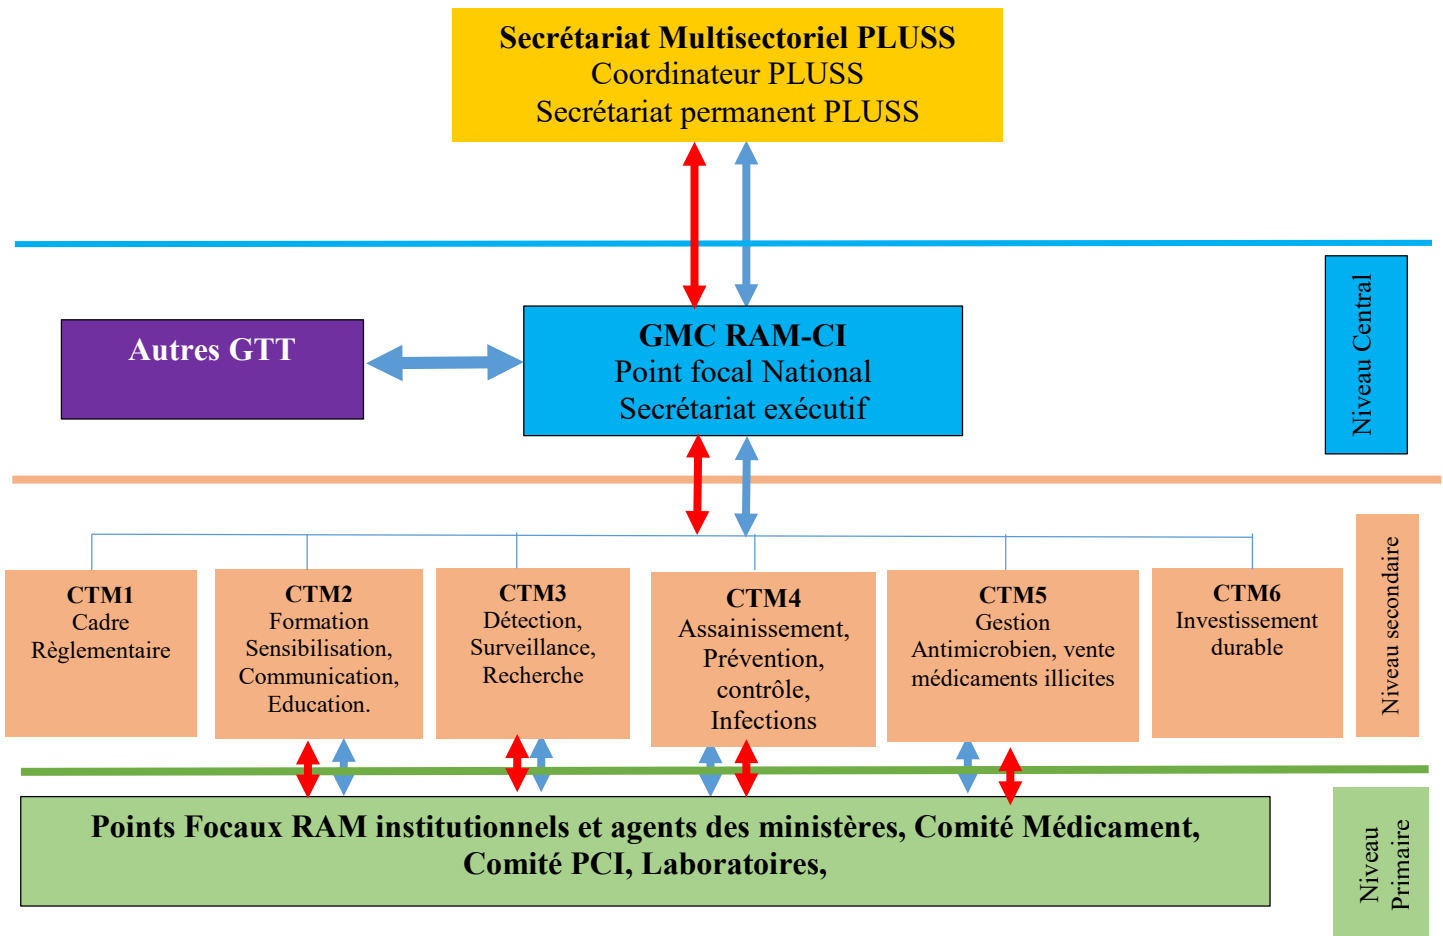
**Secrétariat Multisectoriel PLUSS**
Coordinateur PLUSS
Secrétariat permanent PLUSS

Niveau Central

**Autres GTT**

**GMC RAM-CI**
Point focal National
Secrétariat exécutif

Niveau secondaire

**CTM1**
Cadre Règlementaire

**CTM2**
Formation Sensibilisation, Communication, Education.

**CTM3**
Détection, Surveillance, Recherche

**CTM4**
Assainissement, Prévention, contrôle, Infections

**CTM5**
Gestion Antimicrobien, vente médicaments illicites

**CTM6**
Investissement durable

**Points Focaux RAM institutionnels et agents des ministères, Comité Médicament, Comité PCI, Laboratoires,**

Niveau Primaire